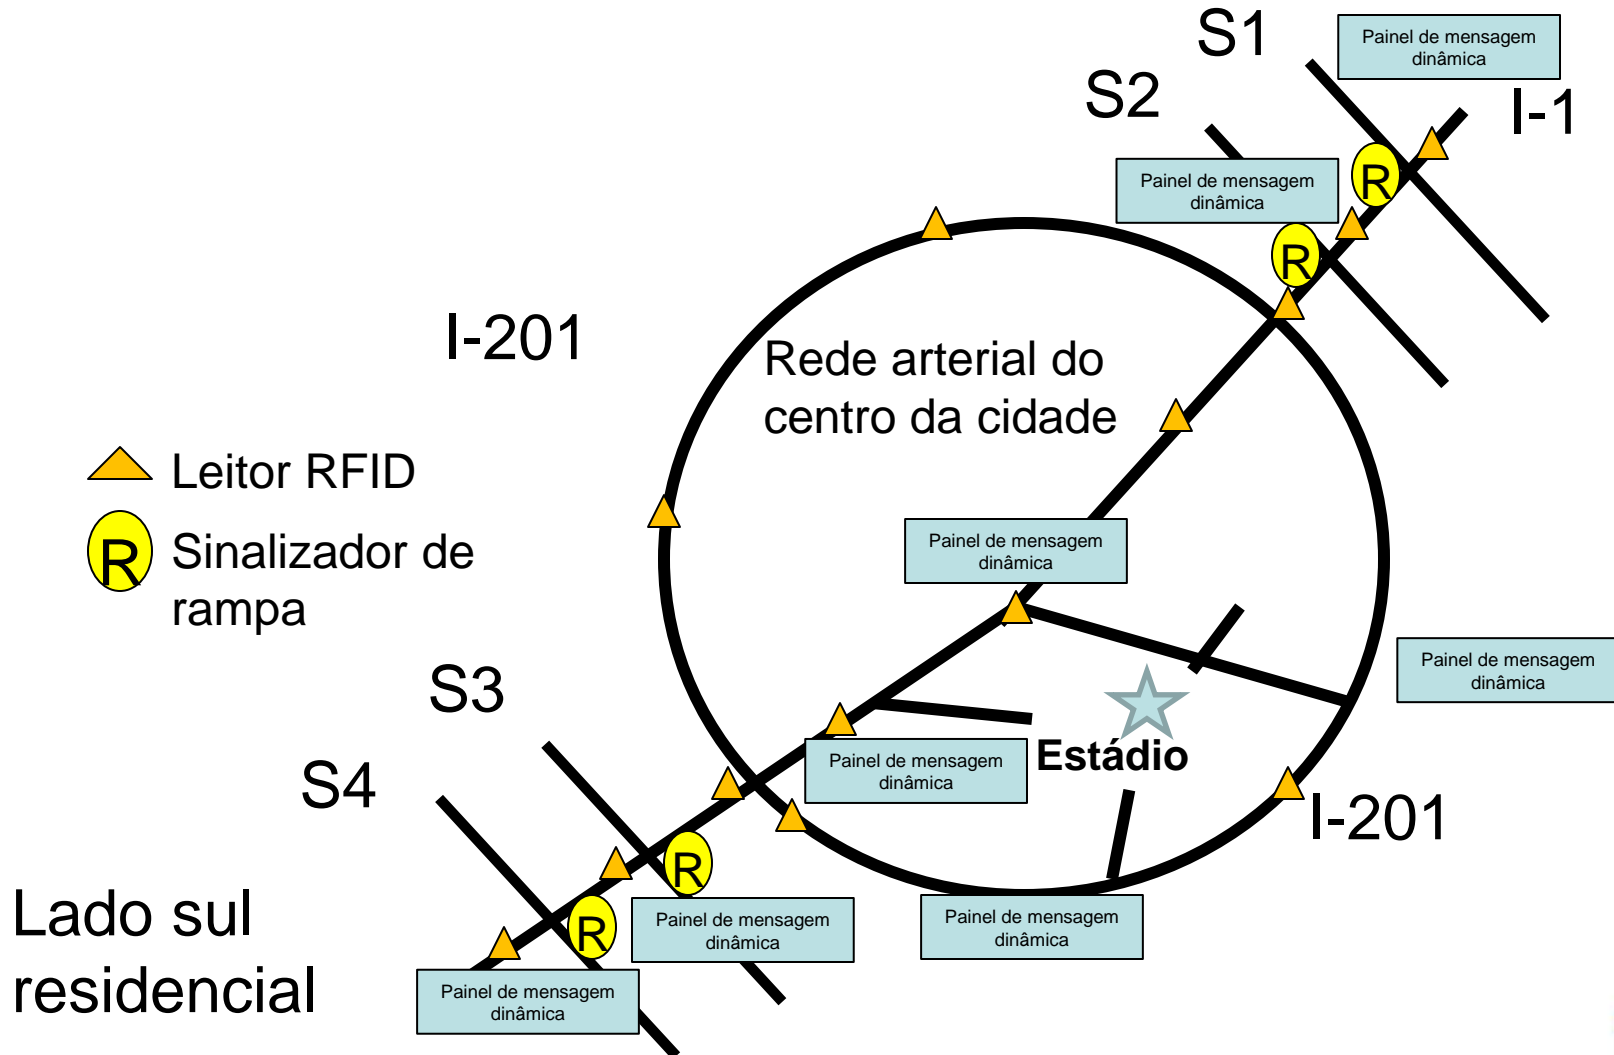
S1

Painel de mensagem dinâmica

S2

I-1

R

Painel de mensagem dinâmica

R

I-201

Rede arterial do centro da cidade

Leitor RFID

R Sinalizador de rampa

Painel de mensagem dinâmica

Painel de mensagem dinâmica

S3

Estádio

S4

Painel de mensagem dinâmica

I-201

R

R

Painel de mensagem dinâmica

Painel de mensagem dinâmica

Lado sul residencial

Painel de mensagem dinâmica